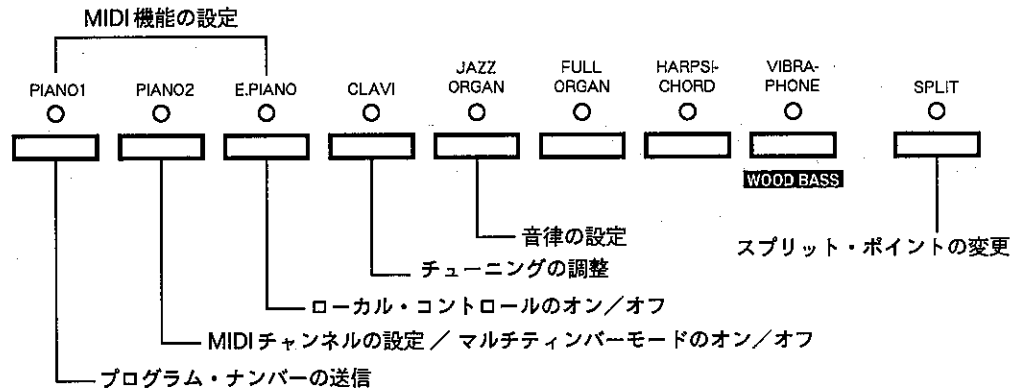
MIDI 機能の設定

PIANO1
PIANO2
E.PIANO
CLAVI
JAZZ ORGAN
FULL ORGAN
HARPSI-CHORD
VIBRA-PHONE
SPLIT

WOOD BASS

音律の設定
スプリット・ポイントの変更
チューニングの調整
ローカル・コントロールのオン／オフ
MIDI チャンネルの設定 ／ マルチティンバーモードのオン／オフ
プログラム・ナンバーの送信